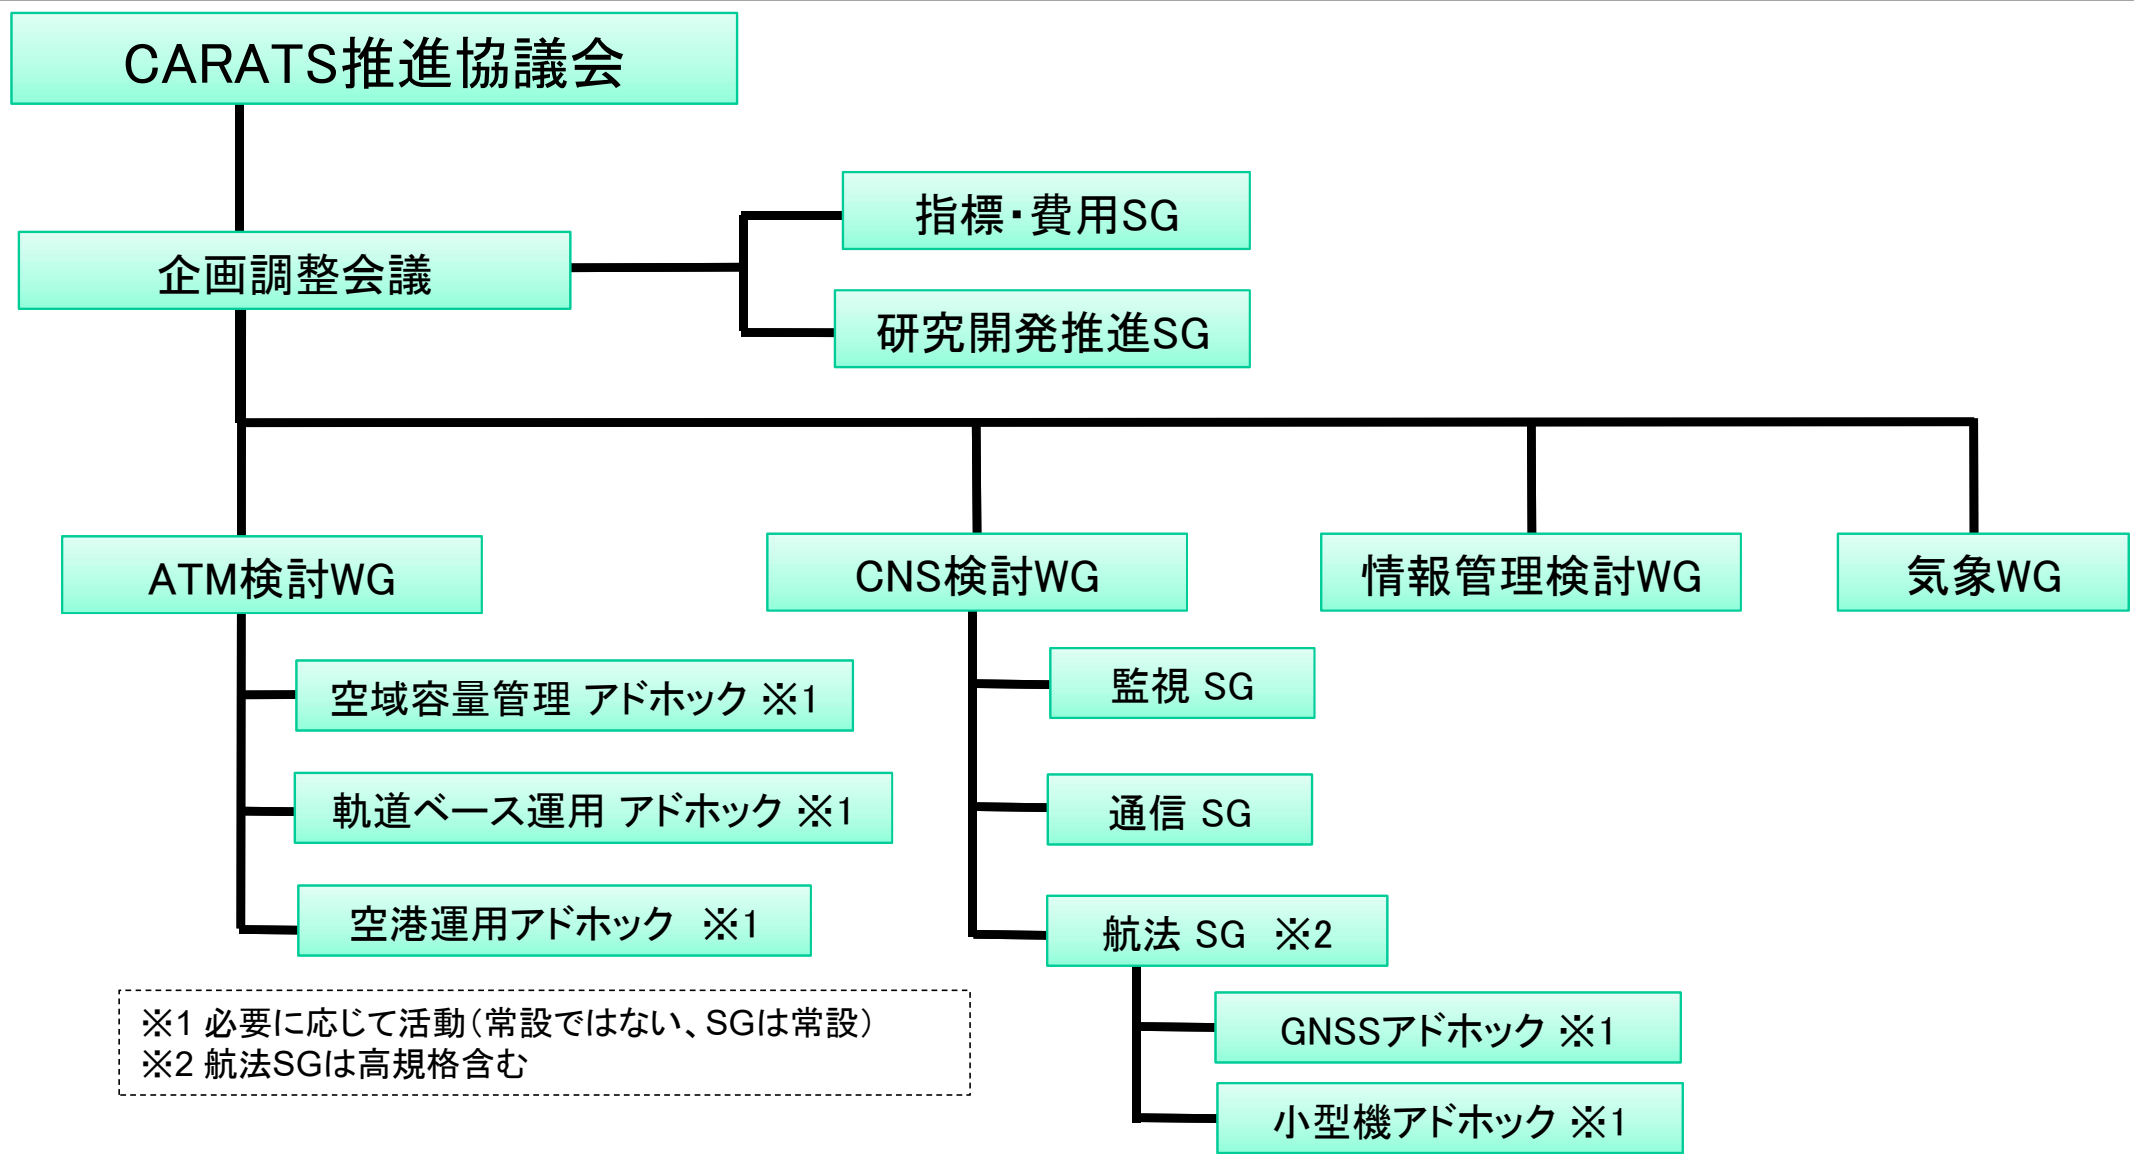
CARATS推進協議会

企画調整会議

指標・費用SG

研究開発推進SG

ATM検討WG

CNS検討WG

情報管理検討WG

気象WG

空域容量管理 アドホック ※1

軌道ベース運用 アドホック ※1

空港運用アドホック ※1

監視 SG

通信 SG

航法 SG ※2

GNSSアドホック ※1

小型機アドホック ※1

※1 必要に応じて活動(常設ではない、SGは常設)
※2 航法SGは高規格含む